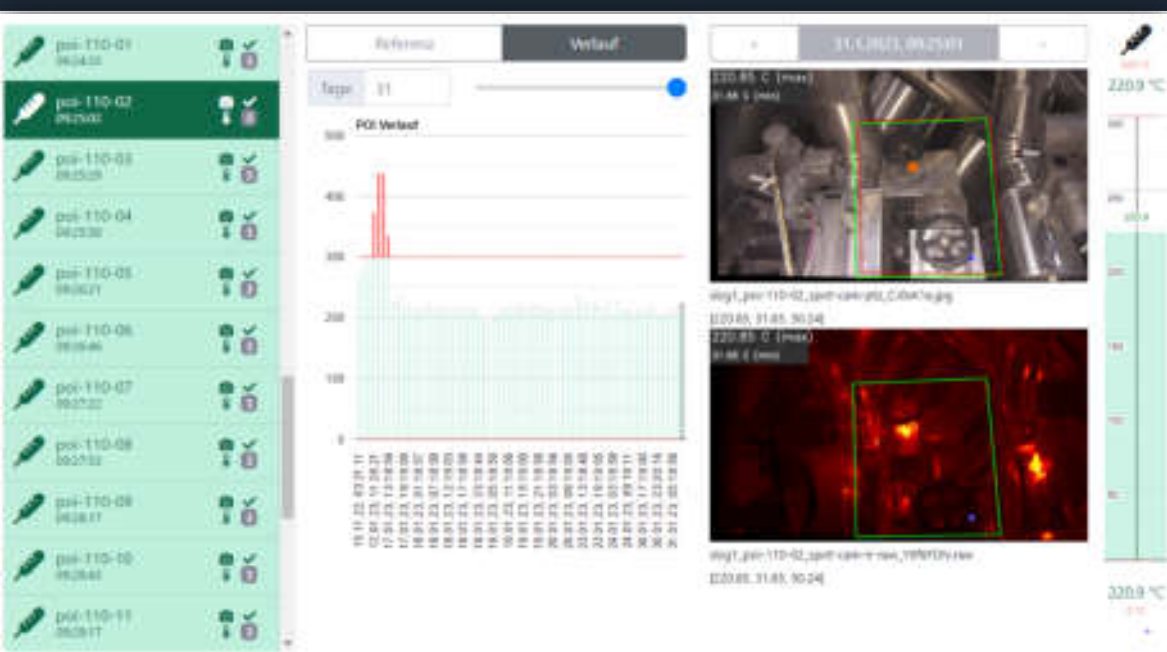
poi-110-01
092430

poi-110-02
092500

poi-110-03
092529

poi-110-04
092530

poi-110-05
092621

poi-110-06
092646

poi-110-07
092722

poi-110-08
092732

poi-110-09
092817

poi-110-10
092840

poi-110-11
092917

Referenz

Verlauf

Tage

31

POI Verlauf

500

400

300

200

100

0

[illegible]

31.1.2023, 09:25:00

220.85 C (max)

31.85 C (min)

slog1_poi-110-02_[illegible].jpg

[220.85, 31.85, 30.24]

220.85 C (max)

31.85 C (min)

slog1_poi-110-02_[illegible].raw

[220.85, 31.85, 30.24]

220.9 °C

220.9 °C